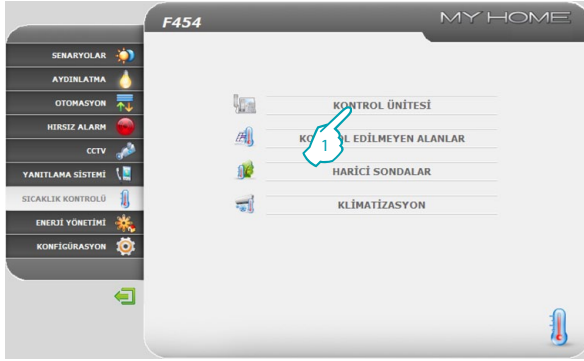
F454

MY HOME

SENARYOLAR
AYDINLATMA
OTOMASYON
HIRSIZ ALARM
CCTV
YANITLAMA SİSTEMİ
SICAKLIK KONTROLÜ
ENERJİ YÖNETİMİ
KONFİGÜRASYON

KONTROL ÜNİTESİ
KO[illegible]OL EDİLMEYEN ALANLAR
HARİCİ SONDALAR
KLİMATİZASYON

1